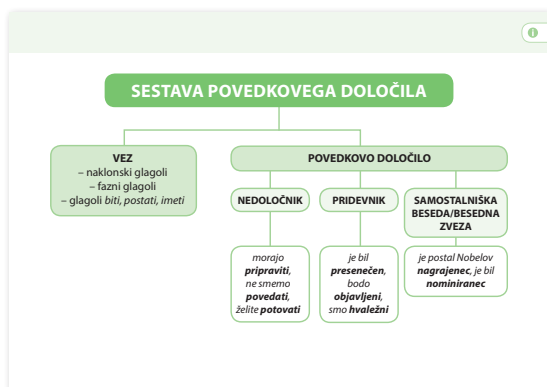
SESTAVA POVEDKOVEGA DOLOČILA

VEZ
– naklonski glagoli
– fazni glagoli
– glagoli *biti*, *postati*, *imeti*

POVEDKOVO DOLOČILO

NEDOLOČNIK

PRIDEVNIK

SAMOSTALNIŠKA BESEDA/BESEDNA ZVEZA

*morajo* ***pripraviti****, ne smemo* ***povedati****, želite* ***potovati***

*je bil* ***presenečen****, bodo* ***objavljeni****, smo* ***hvaležni***

*je postal Nobelov* ***nagrajenec****, je bil* ***nominiranec***